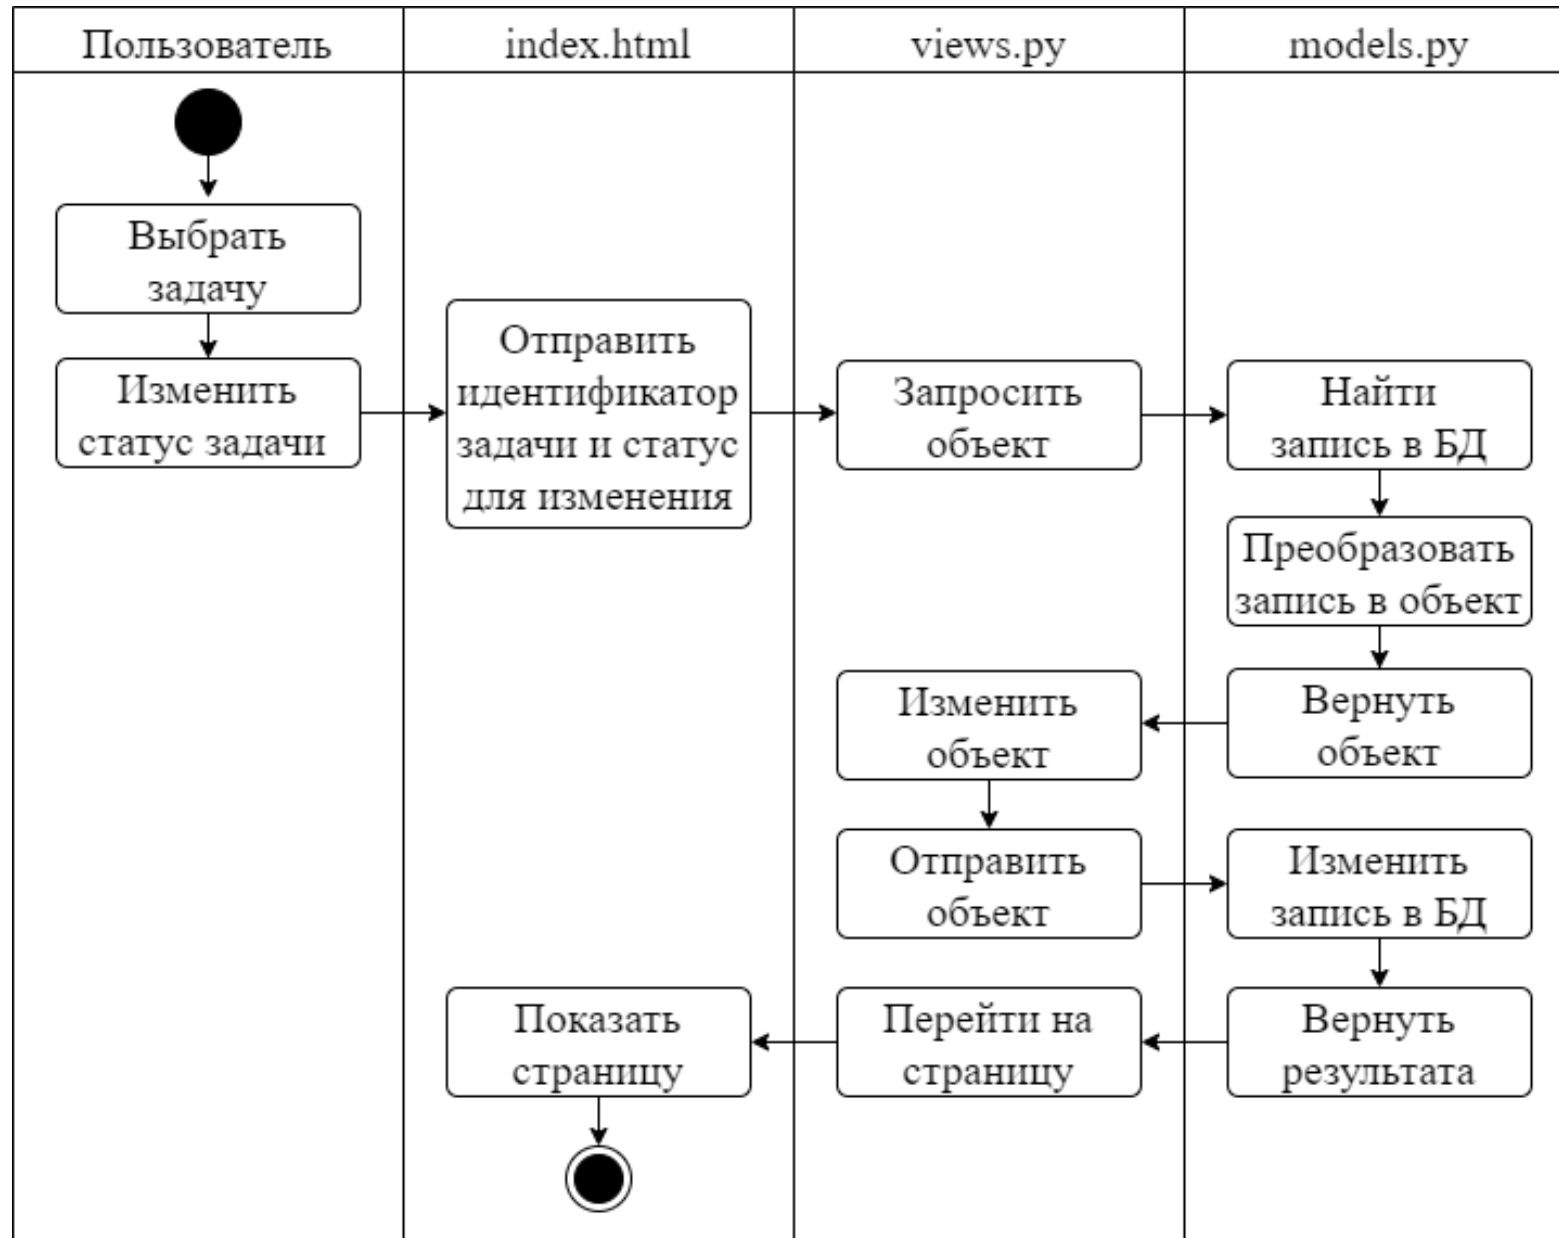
| Пользователь | index.html | views.py | models.py |
|---|---|---|---|

Выбрать задачу

Изменить статус задачи

Отправить идентификатор задачи и статус для изменения

Запросить объект

Найти запись в БД

Преобразовать запись в объект

Вернуть объект

Изменить объект

Отправить объект

Изменить запись в БД

Вернуть результата

Перейти на страницу

Показать страницу